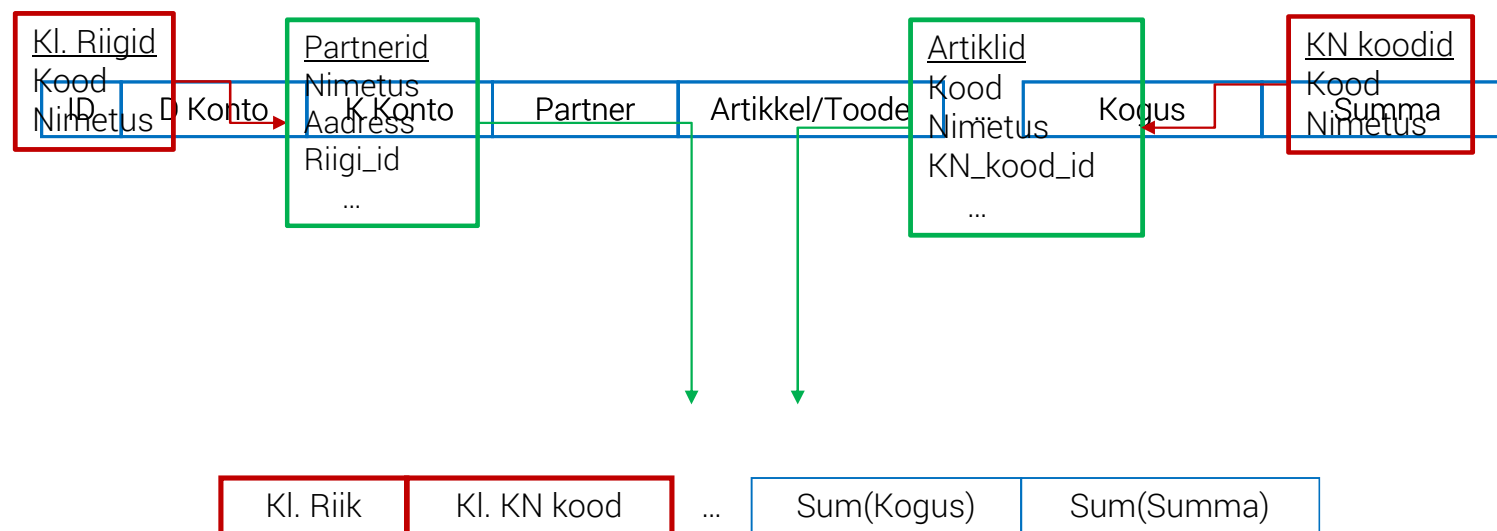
Kl. Riigid
Kood
Nimetus

ID | D Konto | K Konto | Partner | Artikkel/Toode | … | Kogus | Summa

Partnerid
Nimetus
Aadress
Riigi_id
…

Artiklid
Kood
Nimetus
KN_kood_id
…

KN koodid
Kood
Nimetus

| Kl. Riik | Kl. KN kood | … | Sum(Kogus) | Sum(Summa) |
|---|---|---|---|---|